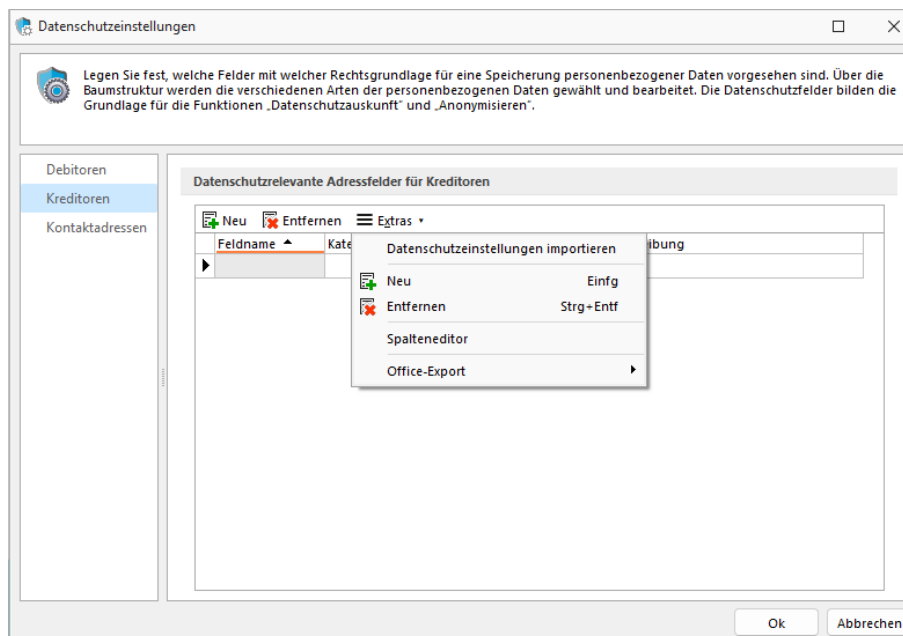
Datenschutzeinstellungen

Legen Sie fest, welche Felder mit welcher Rechtsgrundlage für eine Speicherung personenbezogener Daten vorgesehen sind. Über die Baumstruktur werden die verschiedenen Arten der personenbezogenen Daten gewählt und bearbeitet. Die Datenschutzfelder bilden die Grundlage für die Funktionen „Datenschutzauskunft" und „Anonymisieren".

Debitoren
Kreditoren
Kontaktadressen

Datenschutzrelevante Adressfelder für Kreditoren

Neu Entfernen Extras

| Feldname | Kate | ibung |
|---|---|---|
| | | |

Datenschutzeinstellungen importieren
Neu Einfg
Entfernen Strg+Entf
Spalteneditor
Office-Export

Ok Abbrechen